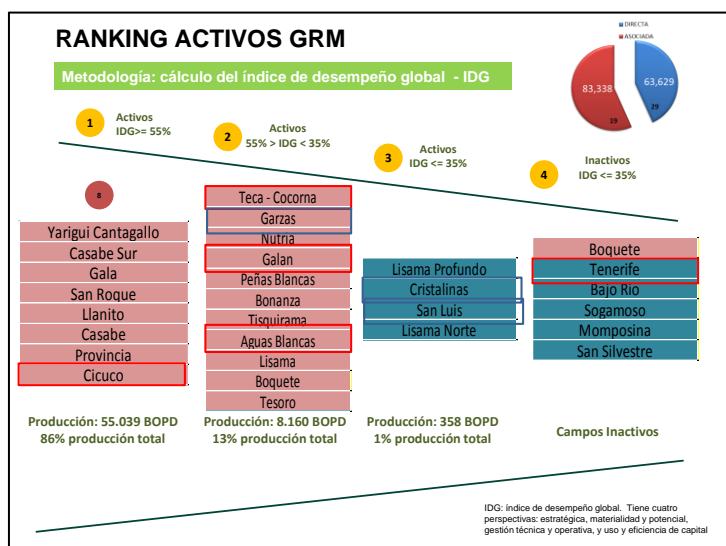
RANKING ACTIVOS GRM

Metodología: cálculo del índice de desempeño global - IDG

DIRECTA
ASOCIADA

63,629
83,338
29
19

1 Activos IDG>= 55%

2 Activos 55% > IDG < 35%

3 Activos IDG <= 35%

4 Inactivos IDG <= 35%

8

Yarigui Cantagallo
Casabe Sur
Gala
San Roque
Llanito
Casabe
Provincia
Cicuco

Teca - Cocorna
Garzas
Nutria
Galan
Peñas Blancas
Bonanza
Tisquirama
Aguas Blancas
Lisama
Boquete
Tesoro

Lisama Profundo
Cristalinas
San Luis
Lisama Norte

Boquete
Tenerife
Bajo Rio
Sogamoso
Momposina
San Silvestre

Producción: 55.039 BOPD
86% producción total

Producción: 8.160 BOPD
13% producción total

Producción: 358 BOPD
1% producción total

Campos Inactivos

IDG: índice de desempeño global. Tiene cuatro perspectivas: estratégica, materialidad y potencial, gestión técnica y operativa, y uso y eficiencia de capital